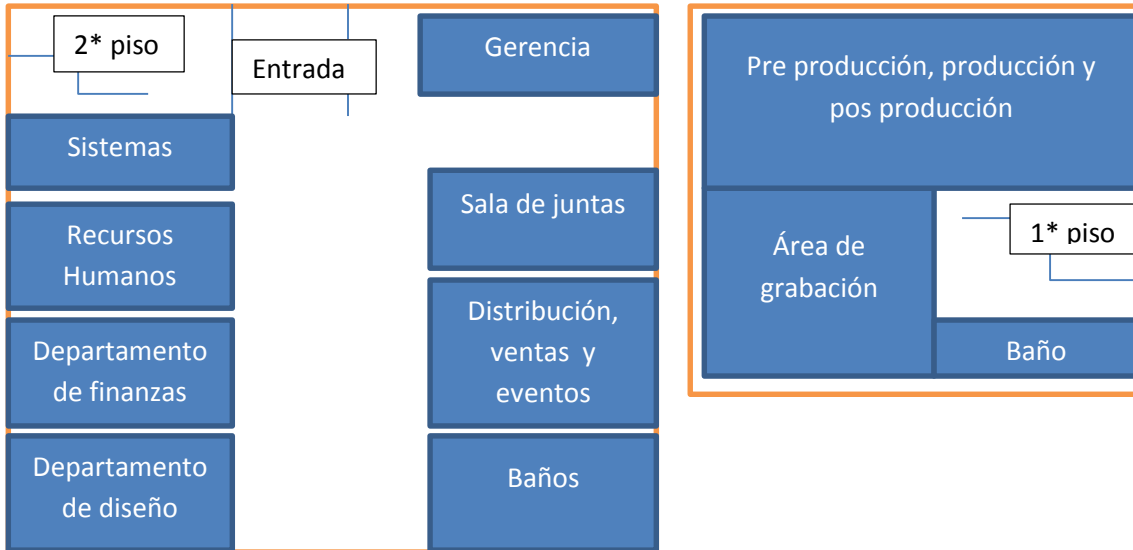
2* piso

Entrada

Gerencia

Sistemas

Sala de juntas

Recursos Humanos

Distribución, ventas y eventos

Departamento de finanzas

Departamento de diseño

Baños

Pre producción, producción y pos producción

Área de grabación

1* piso

Baño